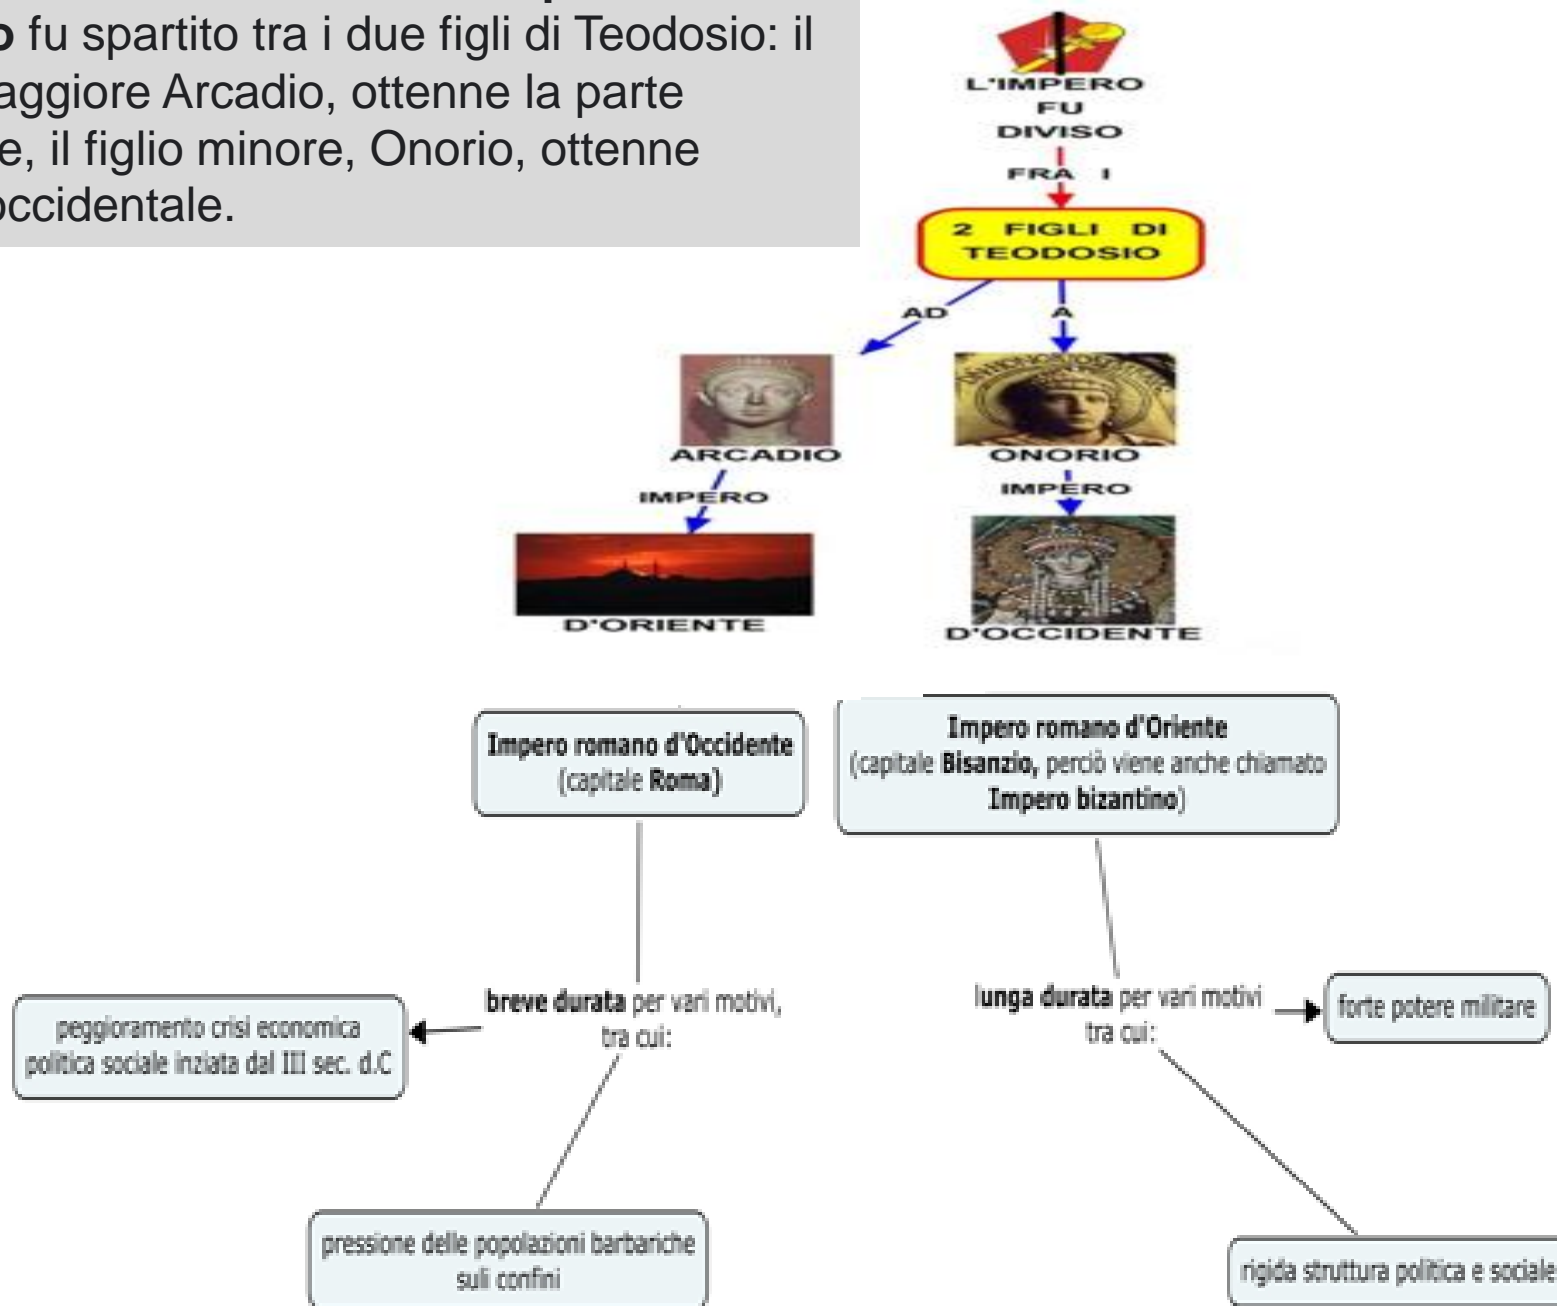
o fu spartito tra i due figli di Teodosio: il aggiore Arcadio, ottenne la parte e, il figlio minore, Onorio, ottenne occidentale.

L'IMPERO FU DIVISO

FRA I

2 FIGLI DI TEODOSIO

AD

A

ARCADIO

IMPERO

D'ORIENTE

ONORIO

IMPERO

D'OCCIDENTE

Impero romano d'Occidente (capitale Roma)

Impero romano d'Oriente (capitale Bisanzio, perciò viene anche chiamato Impero bizantino)

breve durata per vari motivi, tra cui:

peggioramento crisi economica politica sociale inziata dal III sec. d.C

pressione delle popolazioni barbariche sui confini

lunga durata per vari motivi tra cui:

forte potere militare

rigida struttura politica e sociale